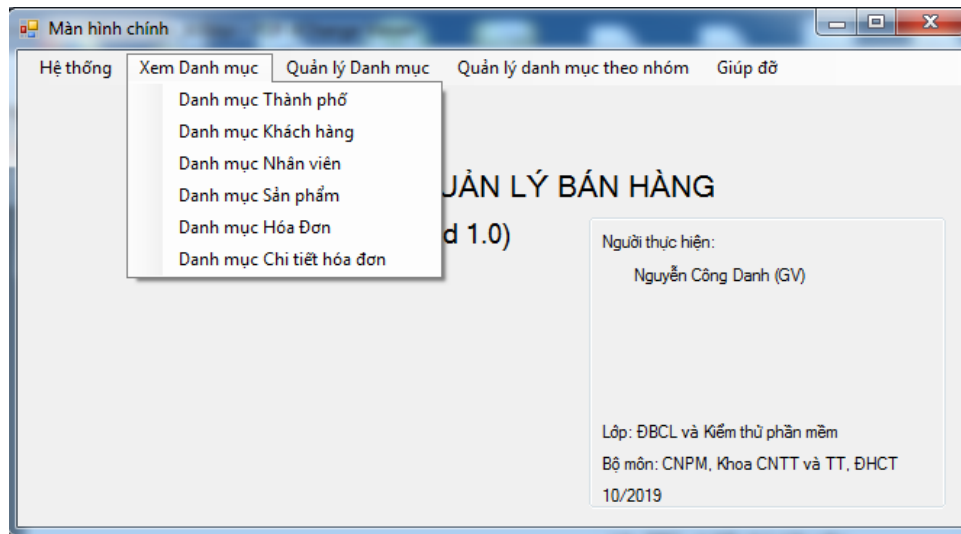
Màn hình chính

Hệ thống | Xem Danh mục | Quản lý Danh mục | Quản lý danh mục theo nhóm | Giúp đỡ

Danh mục Thành phố
Danh mục Khách hàng
Danh mục Nhân viên
Danh mục Sản phẩm
Danh mục Hóa Đơn
Danh mục Chi tiết hóa đơn

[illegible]UẢN LÝ BÁN HÀNG

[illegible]d 1.0)

Người thực hiện:
Nguyễn Công Danh (GV)

Lớp: ĐBCL và Kiểm thử phần mềm
Bộ môn: CNPM, Khoa CNTT và TT, ĐHCT
10/2019